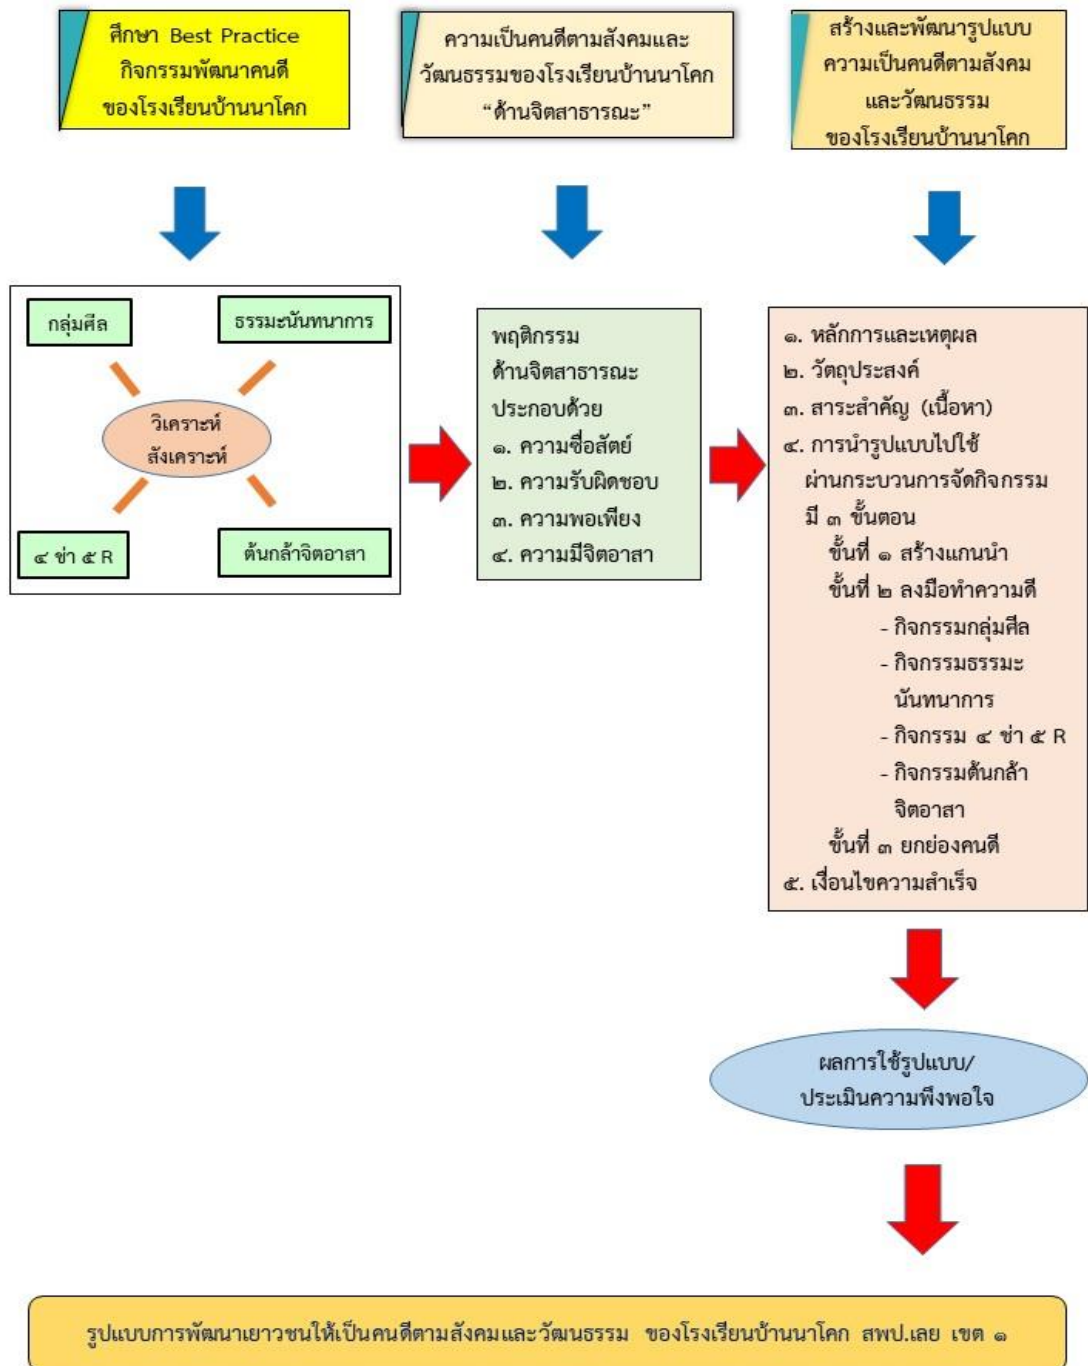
ศึกษา Best Practice กิจกรรมพัฒนาคนดี ของโรงเรียนบ้านนาโคก

ความเป็นคนดีตามสังคมและวัฒนธรรมของโรงเรียนบ้านนาโคก “ด้านจิตสาธารณะ”

สร้างและพัฒนารูปแบบ ความเป็นคนดีตามสังคม และวัฒนธรรม ของโรงเรียนบ้านนาโคก

กลุ่มศีล

ธรรมะนันทนาการ

วิเคราะห์ สังเคราะห์

๔ ข่า ๕ R

ต้นกล้าจิตอาสา

พฤติกรรม ด้านจิตสาธารณะ ประกอบด้วย
๑. ความซื่อสัตย์
๒. ความรับผิดชอบ
๓. ความพอเพียง
๔. ความมีจิตอาสา

๑. หลักการและเหตุผล
๒. วัตถุประสงค์
๓. สาระสำคัญ (เนื้อหา)
๔. การนำรูปแบบไปใช้ ผ่านกระบวนการจัดกิจกรรม มี ๓ ขั้นตอน
ขั้นที่ ๑ สร้างแกนนำ
ขั้นที่ ๒ ลงมือทำความดี
- กิจกรรมกลุ่มศีล
- กิจกรรมธรรมะ นันทนาการ
- กิจกรรม ๔ ข่า ๕ R
- กิจกรรมต้นกล้า จิตอาสา
ขั้นที่ ๓ ยกย่องคนดี
๕. เงื่อนไขความสำเร็จ

ผลการใช้รูปแบบ/ ประเมินความพึงพอใจ

รูปแบบการพัฒนาเยาวชนให้เป็นคนดีตามสังคมและวัฒนธรรม ของโรงเรียนบ้านนาโคก สพป.เลย เขต ๑